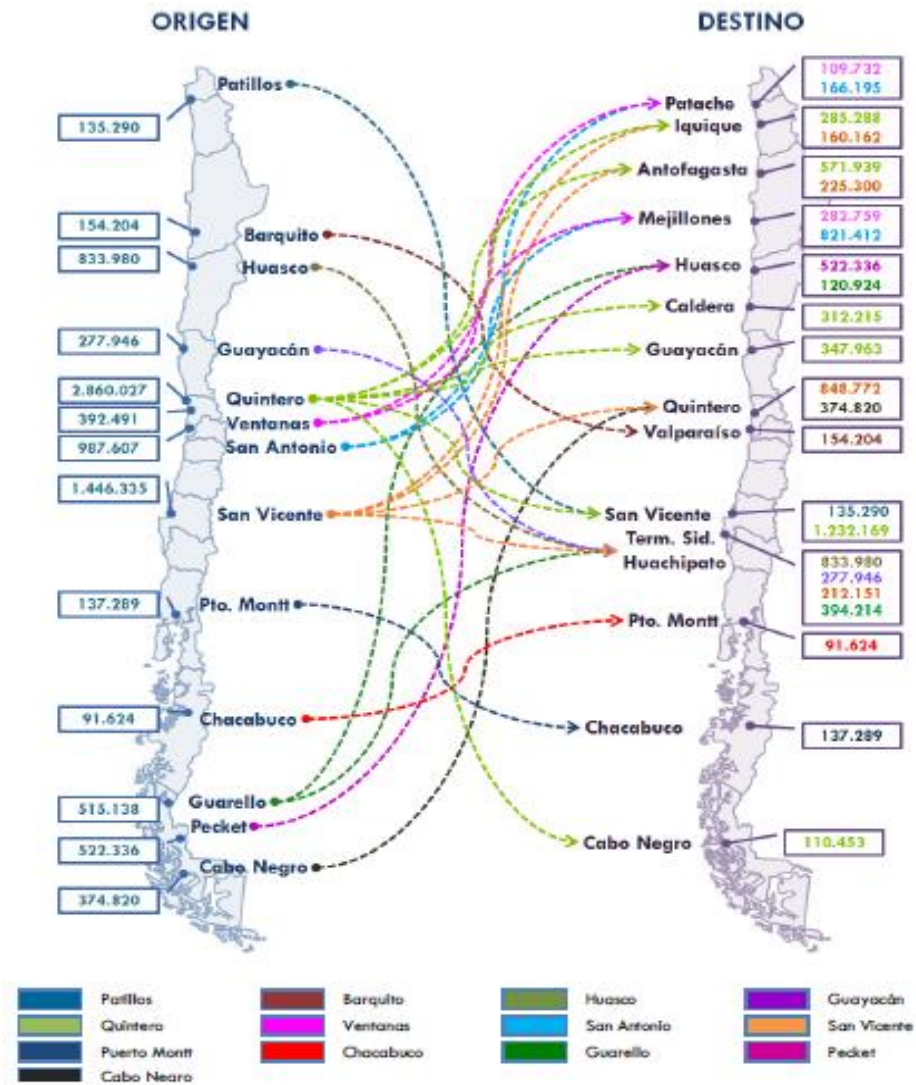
ORIGEN

DESTINO

135.290
Patillos

154.204
Barquito
833.980
Huasco

277.946
Guayacán

2.860.027
Quintero
392.491
Ventanas
987.607
San Antonio

1.446.335
San Vicente

137.289
Pto. Montt

91.624
Chacabuco

515.138
Guarello
Pecket
522.336
Cabo Negro
374.820

Patache
109.732
166.195
Iquique
285.288
160.162
Antofagasta
571.939
225.300
Mejillones
282.759
821.412
Huasco
522.336
120.924
Caldera
312.215
Guayacán
347.963
Quintero
848.772
374.820
Valparaíso
154.204
San Vicente
135.290
1.232.169
Term. Sid.
Huachipato
833.980
277.946
212.151
394.214
Pto. Montt
91.624
Chacabuco
137.289
Cabo Negro
110.453

Patillos
Barquito
Huasco
Guayacán
Quintero
Ventanas
San Antonio
San Vicente
Puerto Montt
Chacabuco
Guarello
Pecket
Cabo Negro